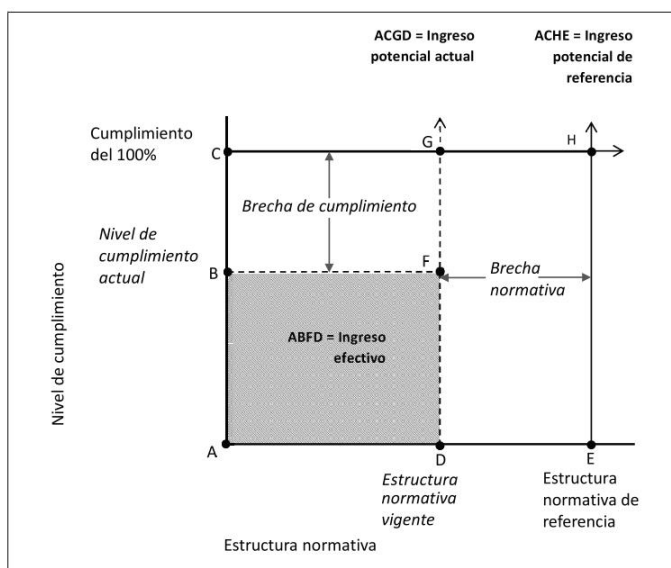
ACGD = Ingreso potencial actual

ACHE = Ingreso potencial de referencia

Cumplimiento del 100%

C

G

H

Brecha de cumplimiento

Nivel de cumplimiento actual

B

F

Brecha normativa

ABFD = Ingreso efectivo

Nivel de cumplimiento

A

D

E

Estructura normativa vigente

Estructura normativa de referencia

Estructura normativa